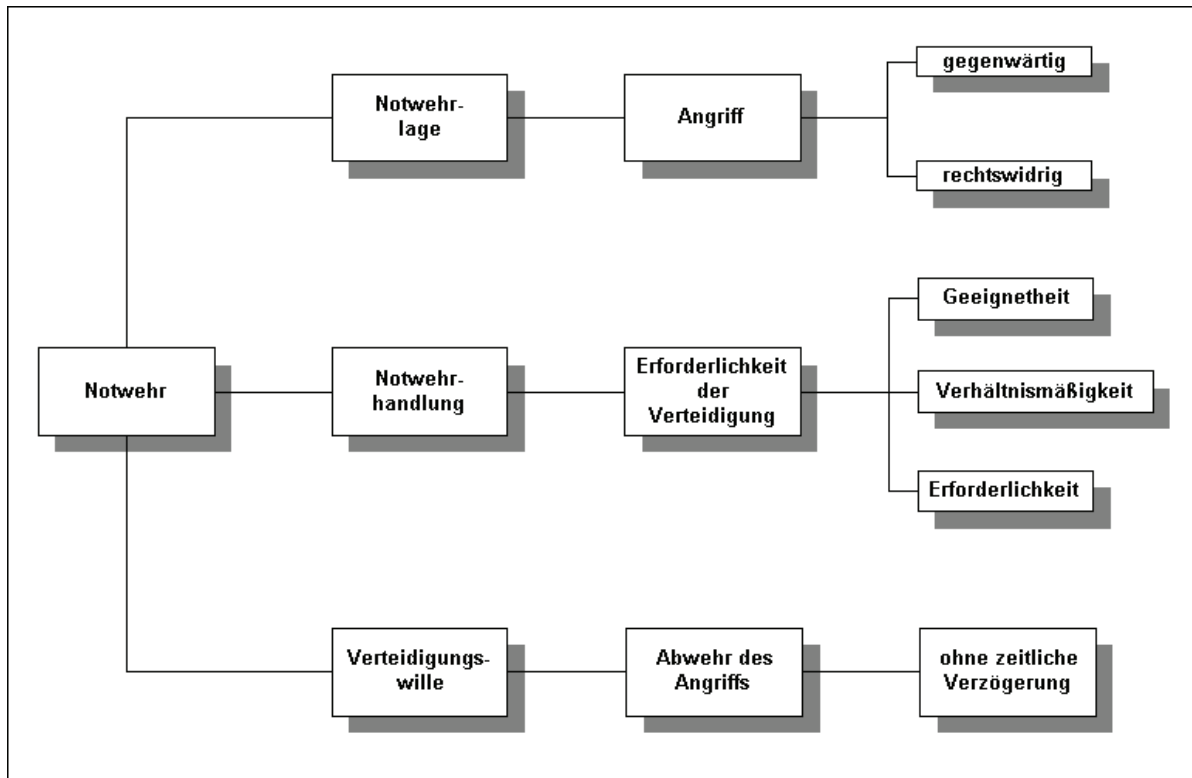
Notwehr

Notwehrlage

Angriff

gegenwärtig

rechtswidrig

Notwehrhandlung

Erforderlichkeit der Verteidigung

Geeignetheit

Verhältnismäßigkeit

Erforderlichkeit

Verteidigungswille

Abwehr des Angriffs

ohne zeitliche Verzögerung